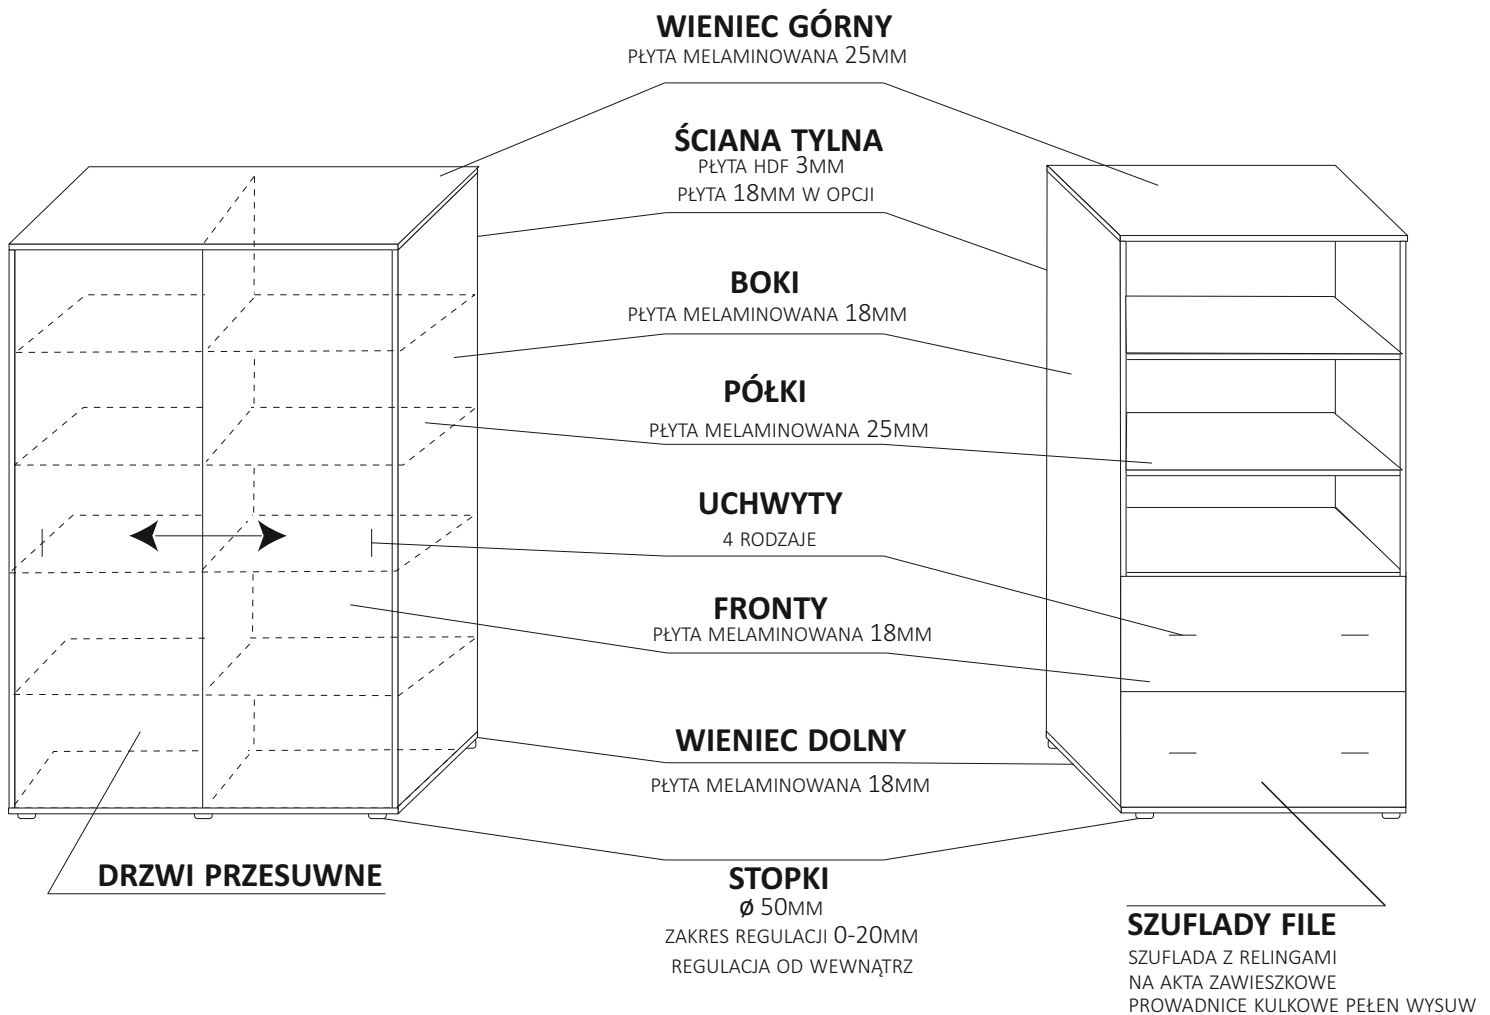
WIENIEC GÓRNY
PŁYTA MELAMINOWANA 25MM

ŚCIANA TYLNA
PŁYTA HDF 3MM
PŁYTA 18MM W OPCJI

BOKI
PŁYTA MELAMINOWANA 18MM

PÓŁKI
PŁYTA MELAMINOWANA 25MM

UCHWYTY
4 RODZAJE

FRONTY
PŁYTA MELAMINOWANA 18MM

WIENIEC DOLNY
PŁYTA MELAMINOWANA 18MM

DRZWI PRZESUWNE

STOPKI
ø 50MM
ZAKRES REGULACJI 0-20MM
REGULACJA OD WEWNĄTRZ

SZUFLADY FILE
SZUFLADA Z RELINGAMI
NA AKTA ZAWIESZKOWE
PROWADNICE KULKOWE PEŁEN WYSUW